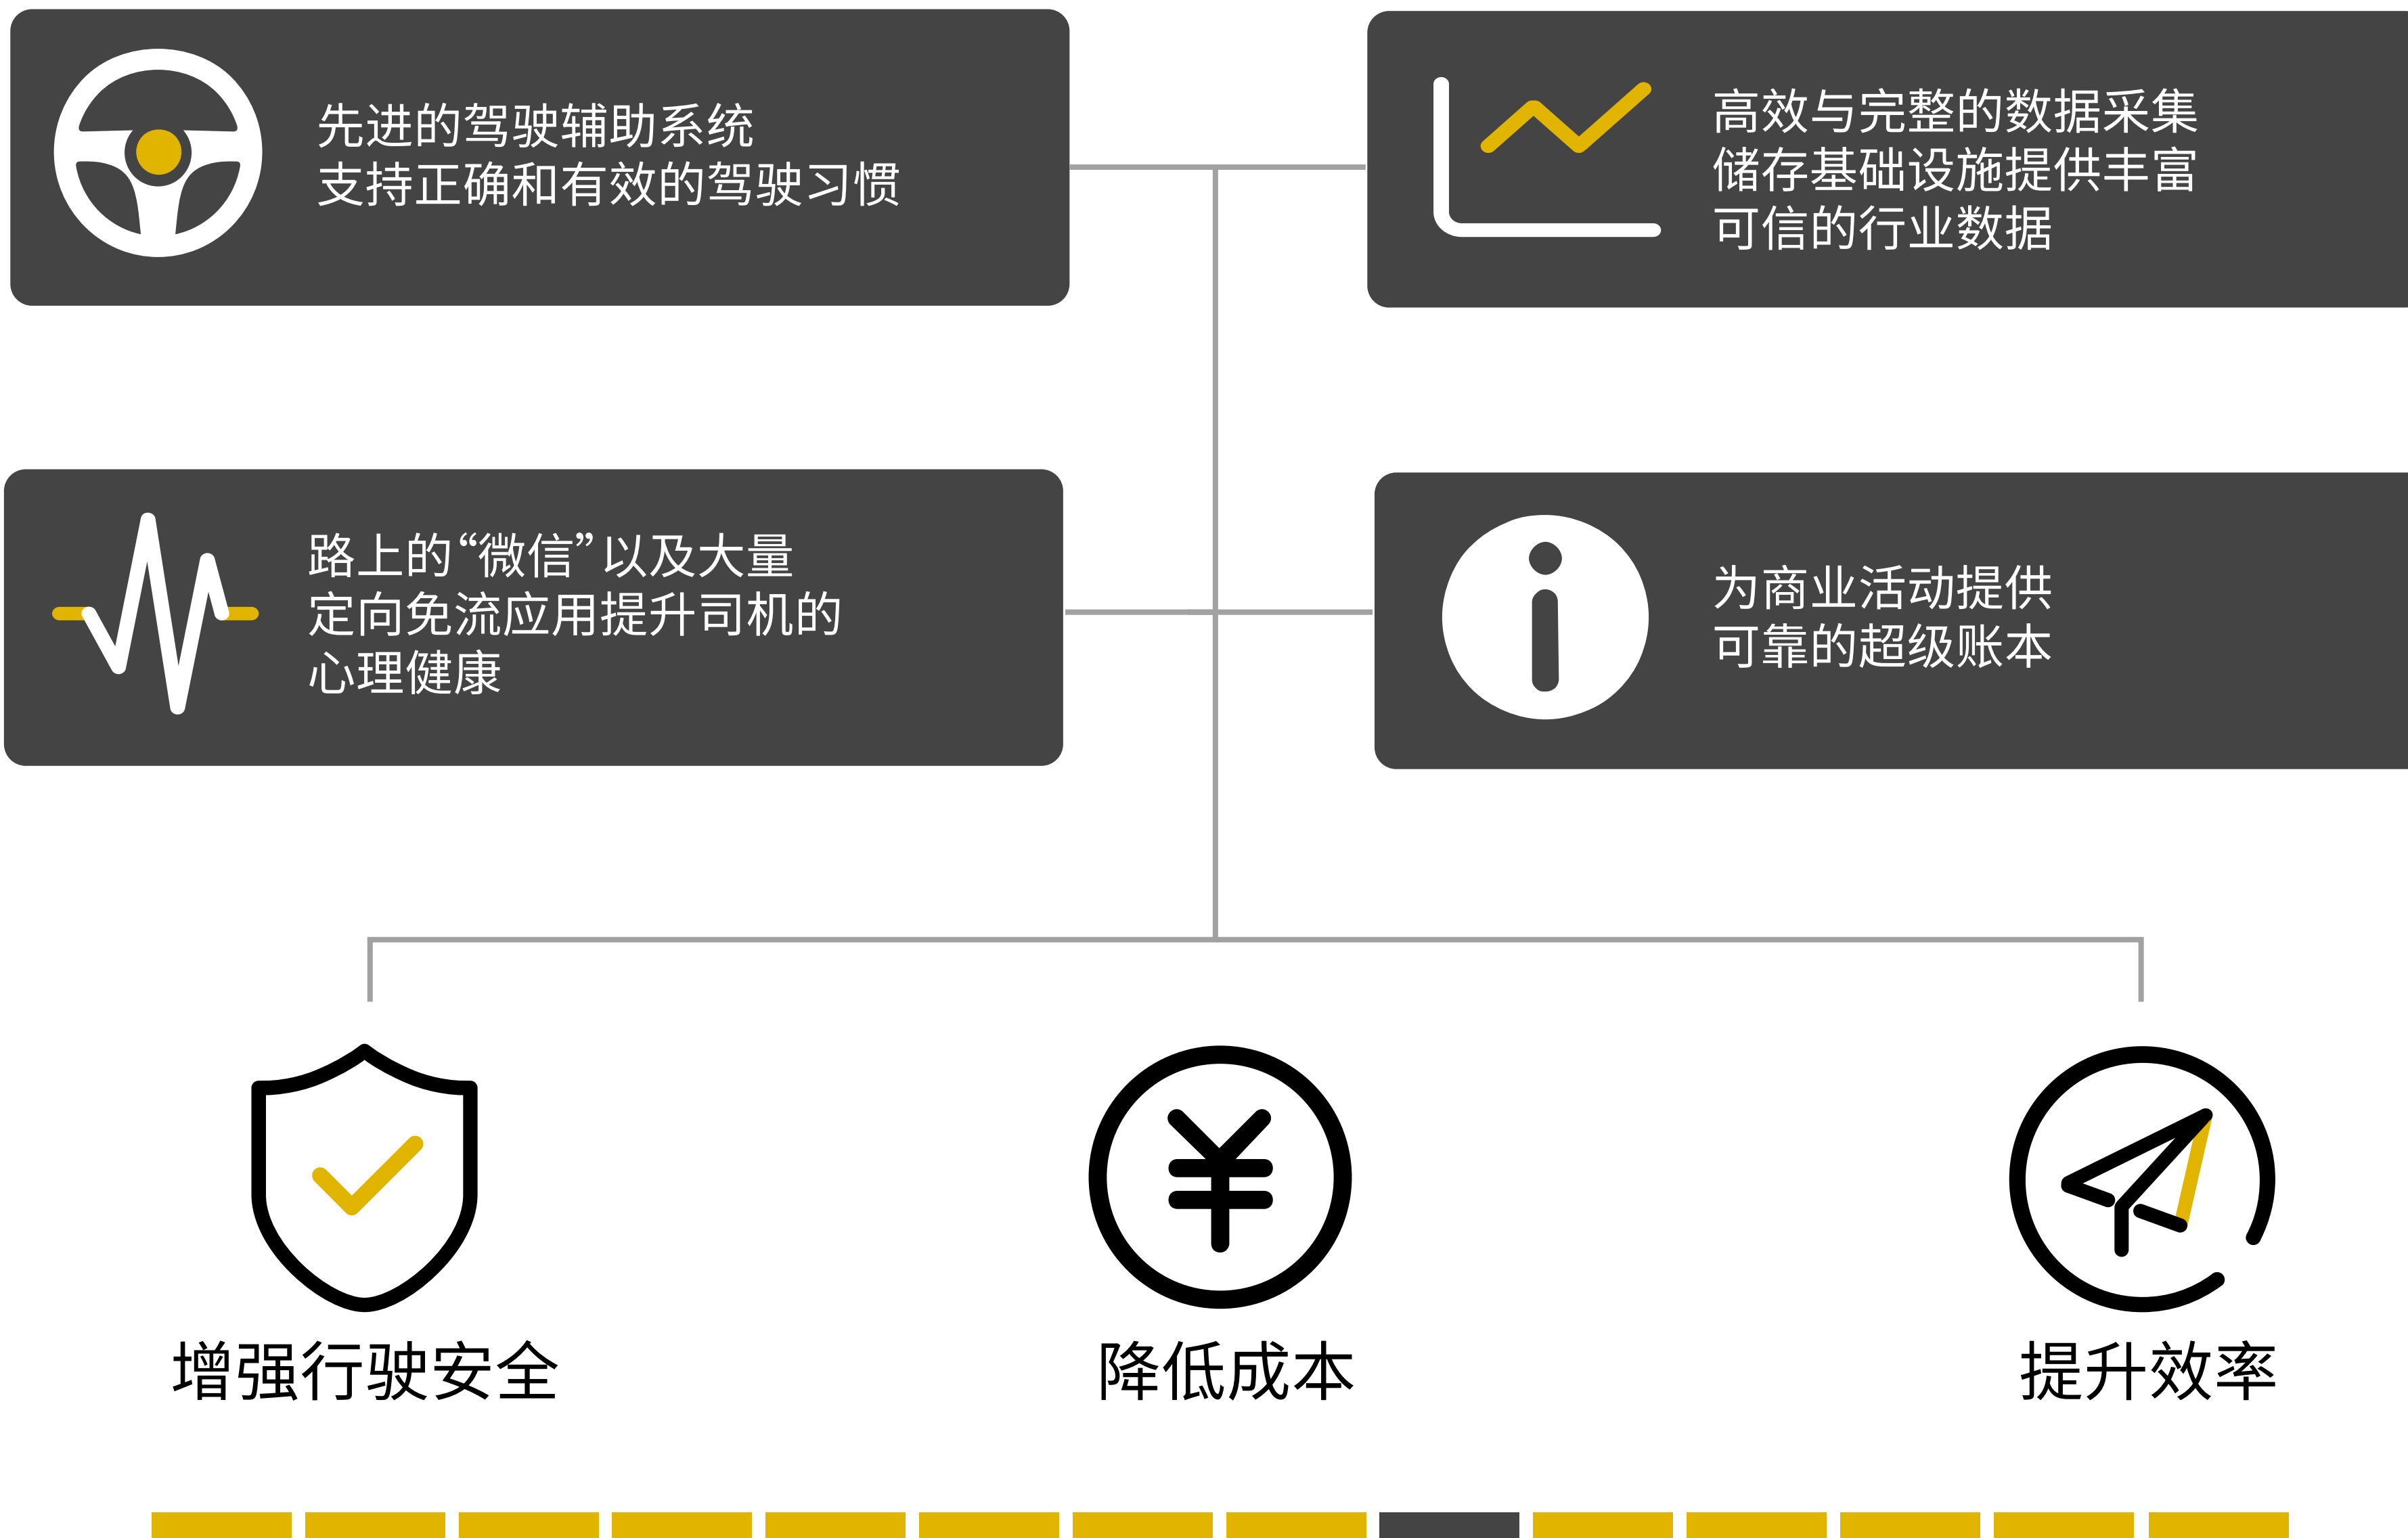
先进的驾驶辅助系统
支持正确和有效的驾驶习惯

高效与完整的数据采集
储存基础设施提供丰富
可信的行业数据

路上的“微信”以及大量
定向免流应用提升司机的
心理健康

为商业活动提供
可靠的超级账本

增强行驶安全

降低成本

提升效率